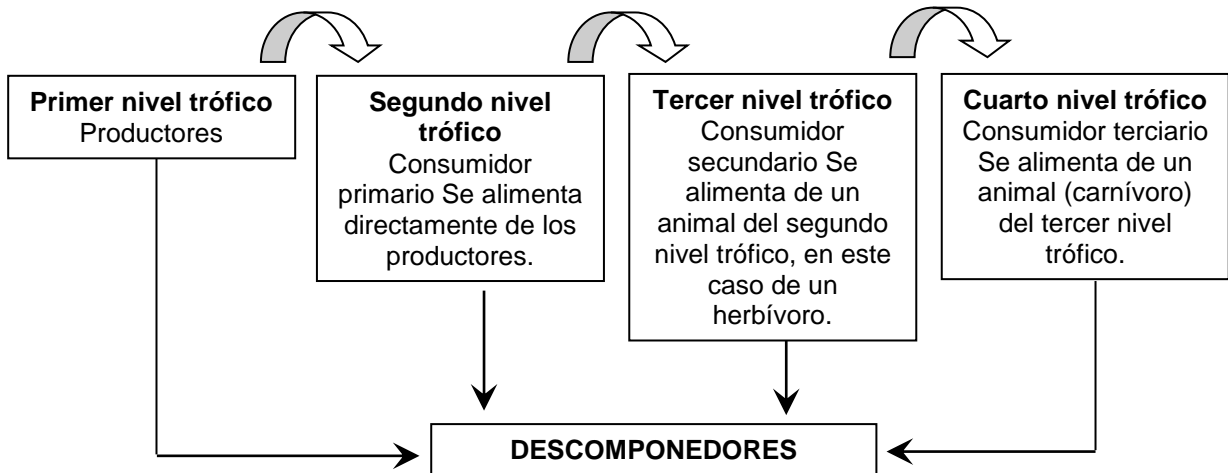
**Primer nivel trófico**
Productores

**Segundo nivel trófico**
Consumidor primario Se alimenta directamente de los productores.

**Tercer nivel trófico**
Consumidor secundario Se alimenta de un animal del segundo nivel trófico, en este caso de un herbívoro.

**Cuarto nivel trófico**
Consumidor terciario Se alimenta de un animal (carnívoro) del tercer nivel trófico.

**DESCOMPONEDORES**